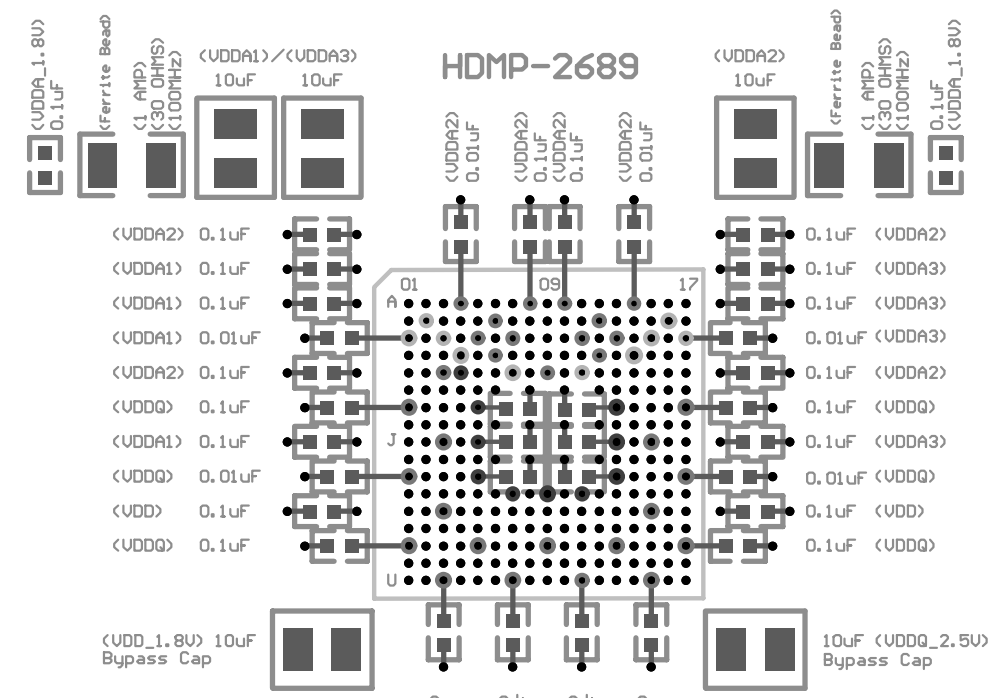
(VDDA_1.8V)
0.1uF

(Ferrite Bead)
(1 AMP)
(30 OHMS)
(100MHz)

(VDDA1)/(VDDA3)
10uF 10uF

HDMP-2689

(VDDA2)
10uF

(Ferrite Bead)
(1 AMP)
(30 OHMS)
(100MHz)

0.1uF
(VDDA_1.8V)

(VDDA2)
0.01uF

(VDDA2)
0.1uF

(VDDA2)
0.1uF

(VDDA2)
0.01uF

(VDDA2) 0.1uF
(VDDA1) 0.1uF
(VDDA1) 0.1uF
(VDDA1) 0.01uF
(VDDA2) 0.1uF
(VDDQ) 0.1uF
(VDDA1) 0.1uF
(VDDQ) 0.01uF
(VDD) 0.1uF
(VDDQ) 0.1uF

01
09
17
A
J
U

0.1uF (VDDA2)
0.1uF (VDDA3)
0.1uF (VDDA3)
0.01uF (VDDA3)
0.1uF (VDDA2)
0.1uF (VDDQ)
0.1uF (VDDA3)
0.01uF (VDDQ)
0.1uF (VDD)
0.1uF (VDDQ)

(VDD_1.8V) 10uF
Bypass Cap

10uF (VDDQ_2.5V)
Bypass Cap